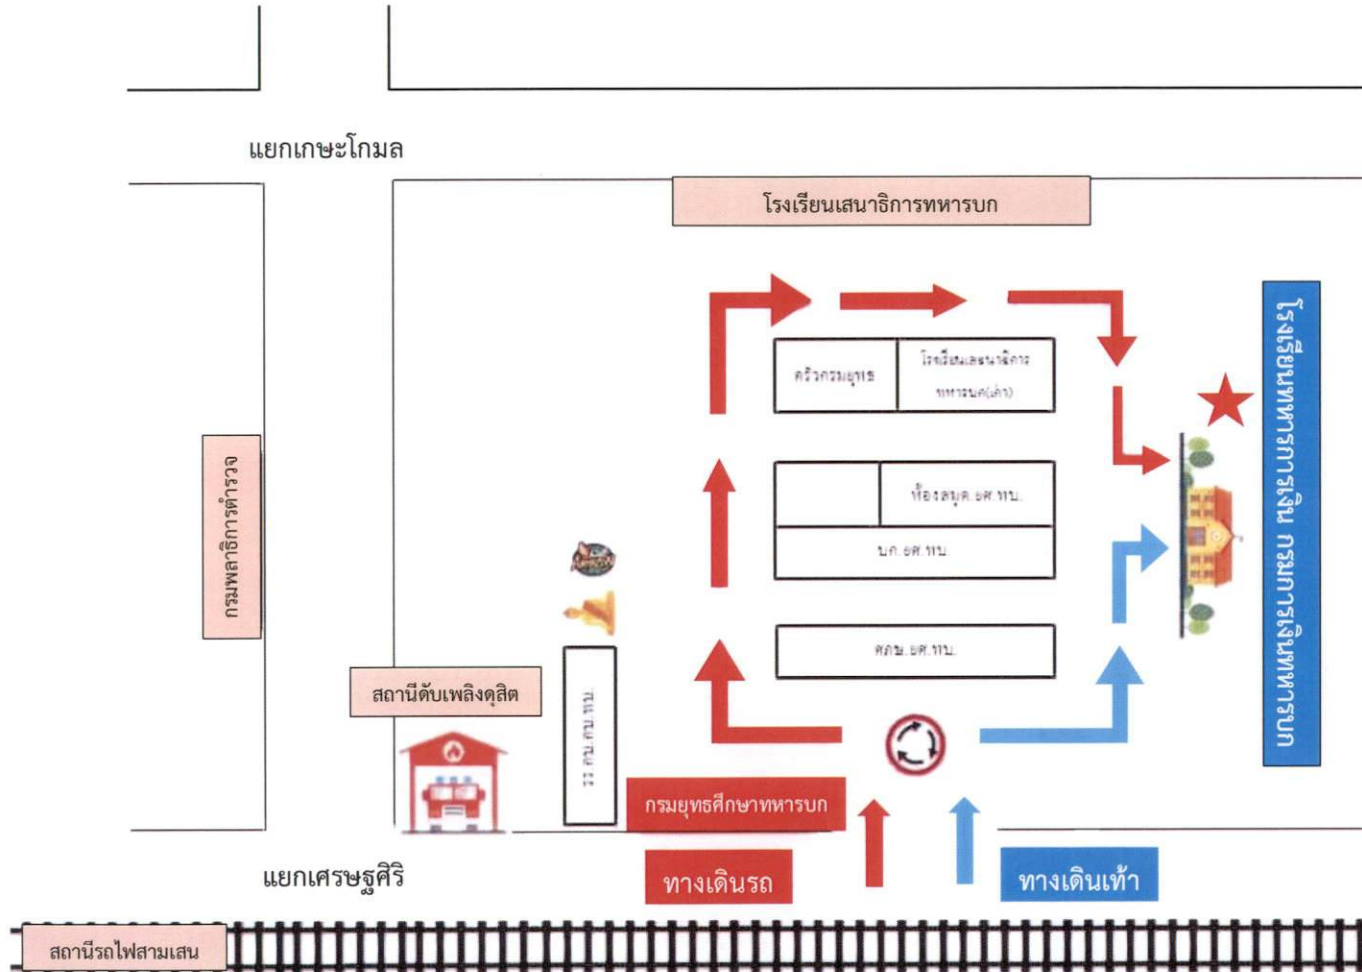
แยกเกษะโกมล

โรงเรียนเสนาธิการทหารบก

ครัวกรมยุทธ

โรงเรียนเสนาธิการทหารบก(เก่า)

ห้องสมุด ยศ.ทบ.

บก.ยศ.ทบ.

ศภษ.ยศ.ทบ.

โรงเรียนทหารการเงิน กรมการเงินทหารบก

กรมพลาธิการตำรวจ

สถานีดับเพลิงดุสิต

รร.ตน.ยศ.ทบ.

กรมยุทธศึกษาทหารบก

แยกเศรษฐศิริ

ทางเดินรถ

ทางเดินเท้า

สถานีรถไฟสามเสน